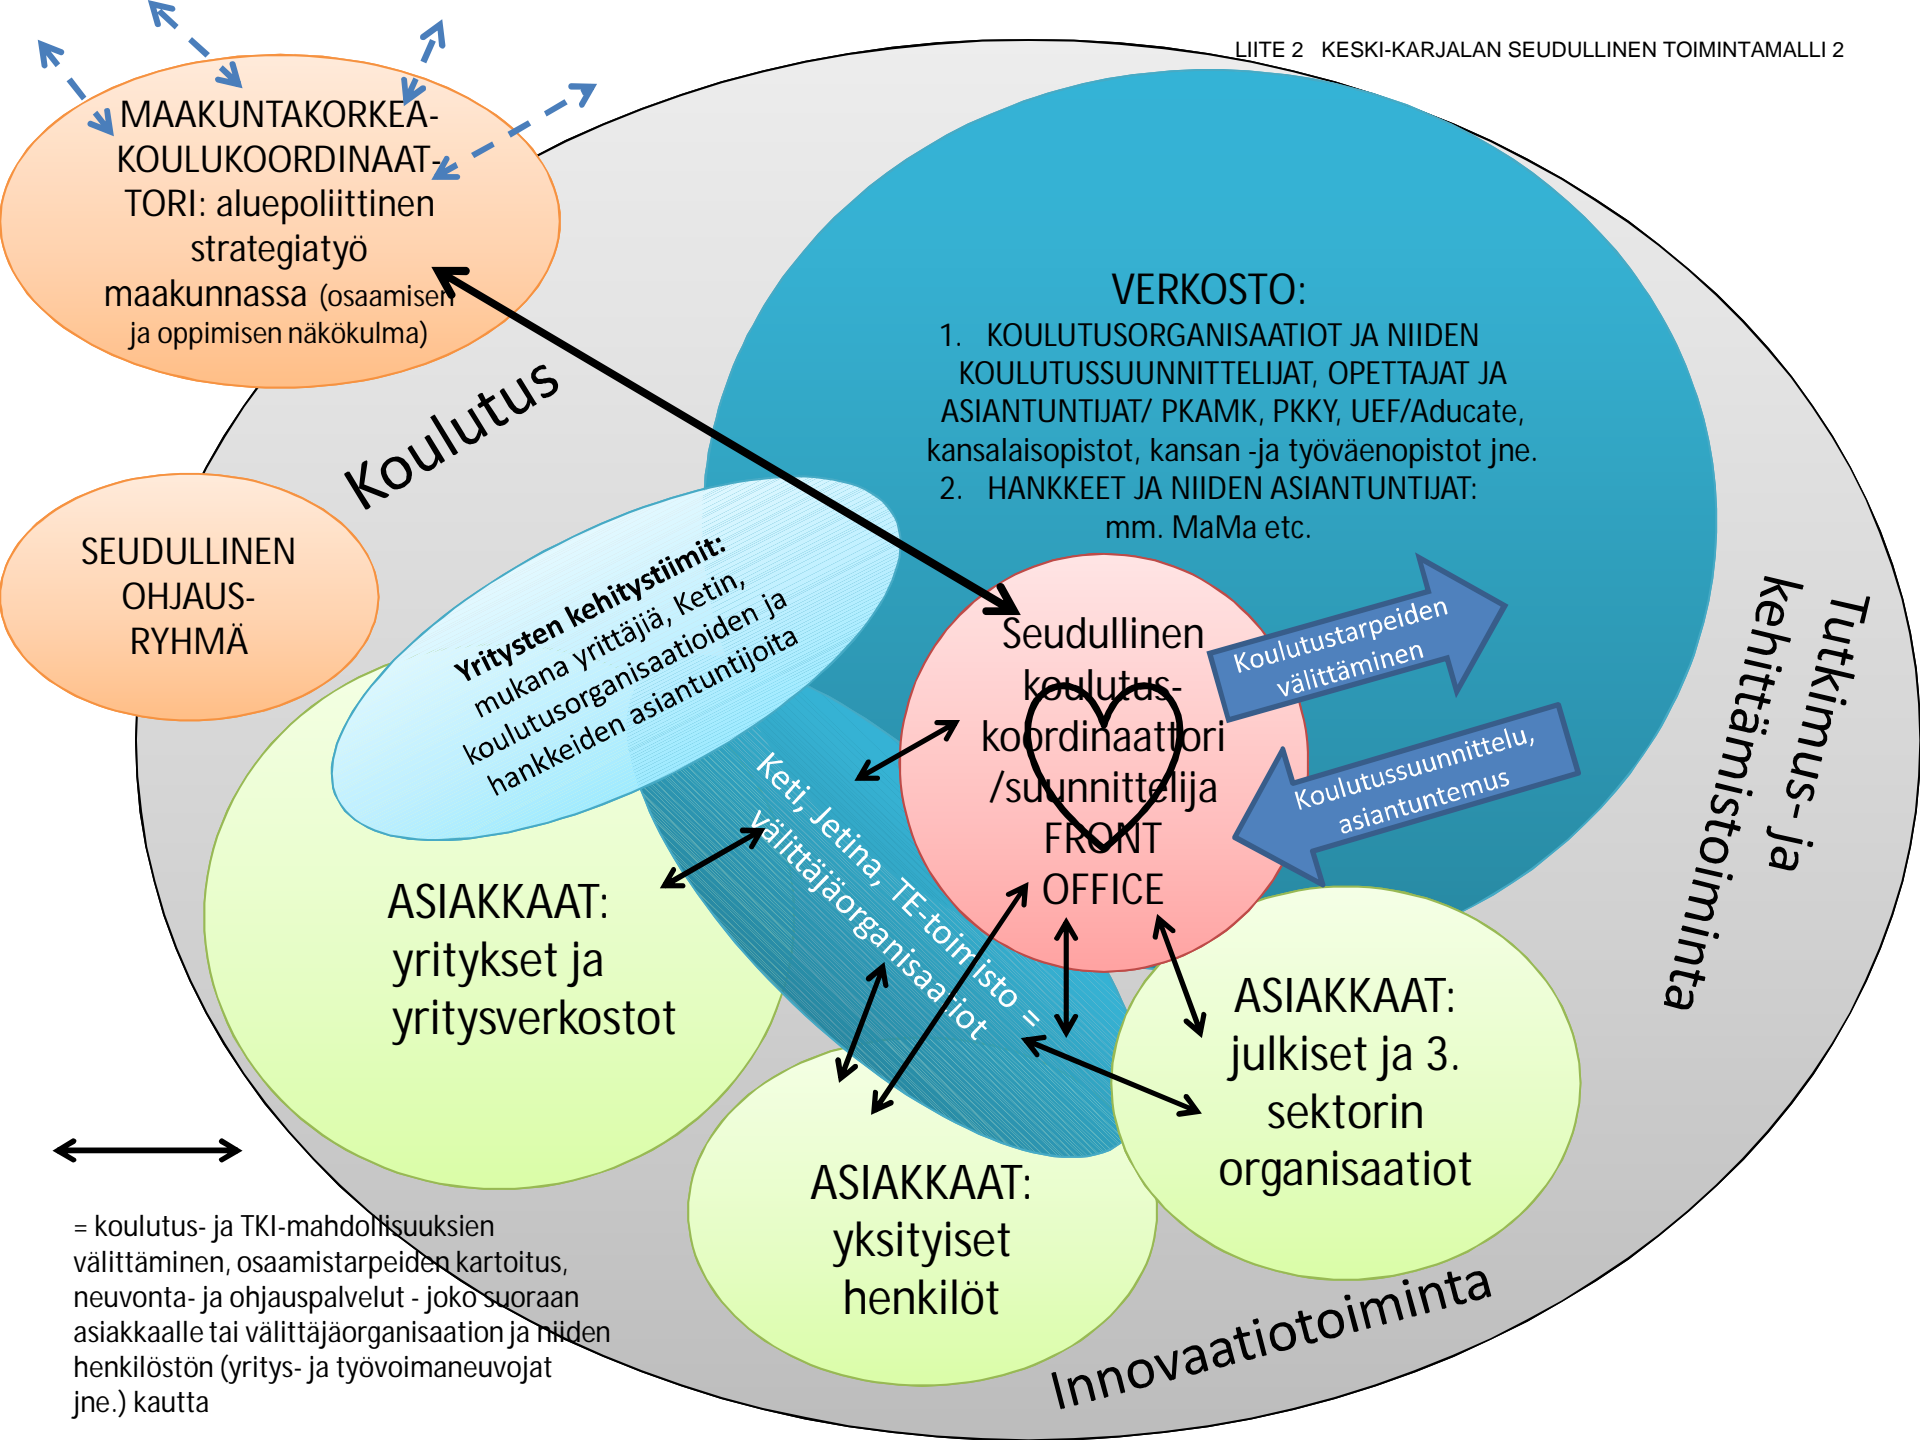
LIITE 2 KESKI-KARJALAN SEUDULLINEN TOIMINTAMALLI 2

MAAKUNTAKORKEAKOULUKOORDINAATTORI: aluepoliittinen strategiatyö maakunnassa (osaamisen ja oppimisen näkökulma)

Koulutus

SEUDULLINEN OHJAUS-RYHMÄ

VERKOSTO:
1. KOULUTUSORGANISAATIOT JA NIIDEN KOULUTUSSUUNNITTELIJAT, OPETTAJAT JA ASIANTUNTIJAT/ PKAMK, PKKY, UEF/Aducate, kansalaisopistot, kansan -ja työväenopistot jne.
2. HANKKEET JA NIIDEN ASIANTUNTIJAT: mm. MaMa etc.

Yritysten kehitystiimit: mukana yrittäjiä, Ketin, koulutusorganisaatioiden ja hankkeiden asiantuntijoita

Seudullinen koulutus-koordinaattori /suunnittelija FRONT OFFICE

Koulutustarpeiden välittäminen

Koulutussuunnittelu, asiantuntemus

Tutkimus- ja kehittämistoiminta

Keti, Jetina, TE-toimisto = välittäjäorganisaatiot

ASIAKKAAT: yritykset ja yritysverkostot

ASIAKKAAT: julkiset ja 3. sektorin organisaatiot

ASIAKKAAT: yksityiset henkilöt

Innovaatiotoiminta

= koulutus- ja TKI-mahdollisuuksien välittäminen, osaamistarpeiden kartoitus, neuvonta- ja ohjauspalvelut - joko suoraan asiakkaalle tai välittäjäorganisaation ja niiden henkilöstön (yritys- ja työvoimaneuvojat jne.) kautta